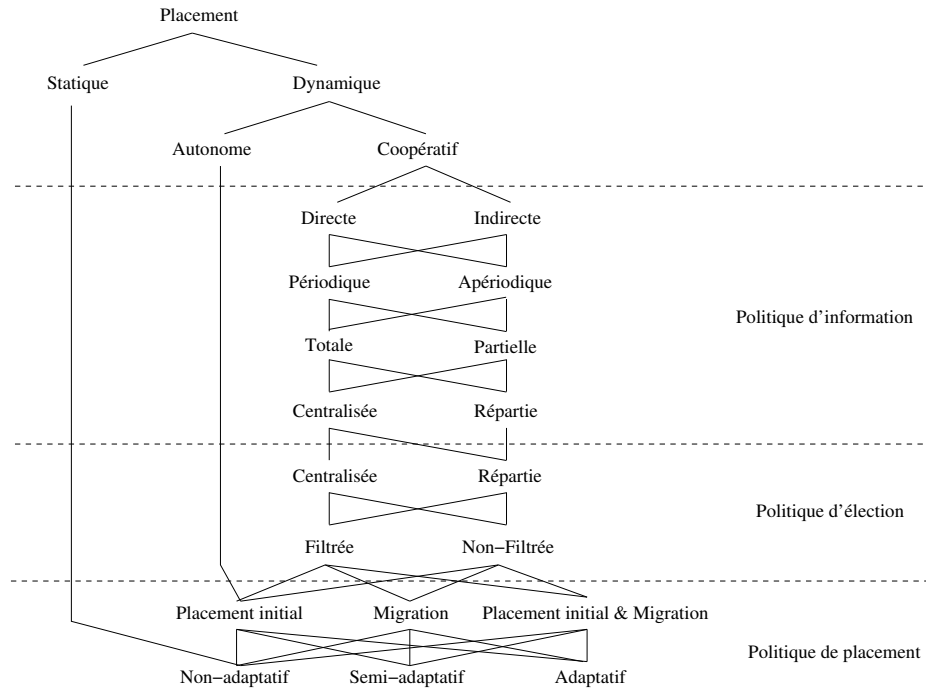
Placement

Statique

Dynamique

Autonome

Coopératif

Directe

Indirecte

Périodique

Apériodique

Politique d'information

Totale

Partielle

Centralisée

Répartie

Centralisée

Répartie

Politique d'élection

Filtrée

Non−Filtrée

Placement initial

Migration

Placement initial & Migration

Politique de placement

Non−adaptatif

Semi−adaptatif

Adaptatif